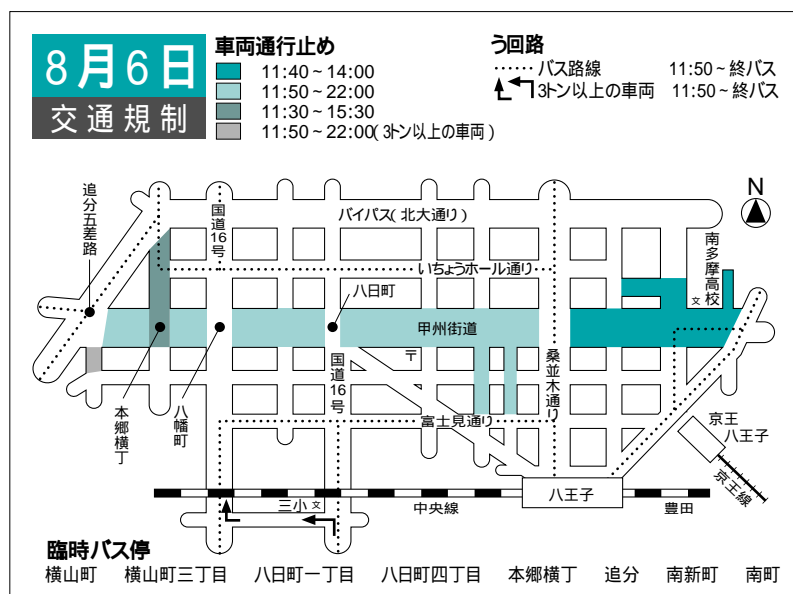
8月6日
交通規制

車両通行止め
11:40～14:00
11:50～22:00
11:30～15:30
11:50～22:00(3トン以上の車両)

う回路
バス路線 11:50～終バス
3トン以上の車両 11:50～終バス

N

追分五差路
国道16号
バイパス(北大通り)
いちょうホール通り
八日町
甲州街道
南多摩高校
文
〒
国道16号
桑並木通り
本郷横丁
八幡町
富士見通り
京王八王子
京王線
八王子
三小
文
中央線
豊田

臨時バス停
横山町 横山町三丁目 八日町一丁目 八日町四丁目 本郷横丁 追分 南新町 南町